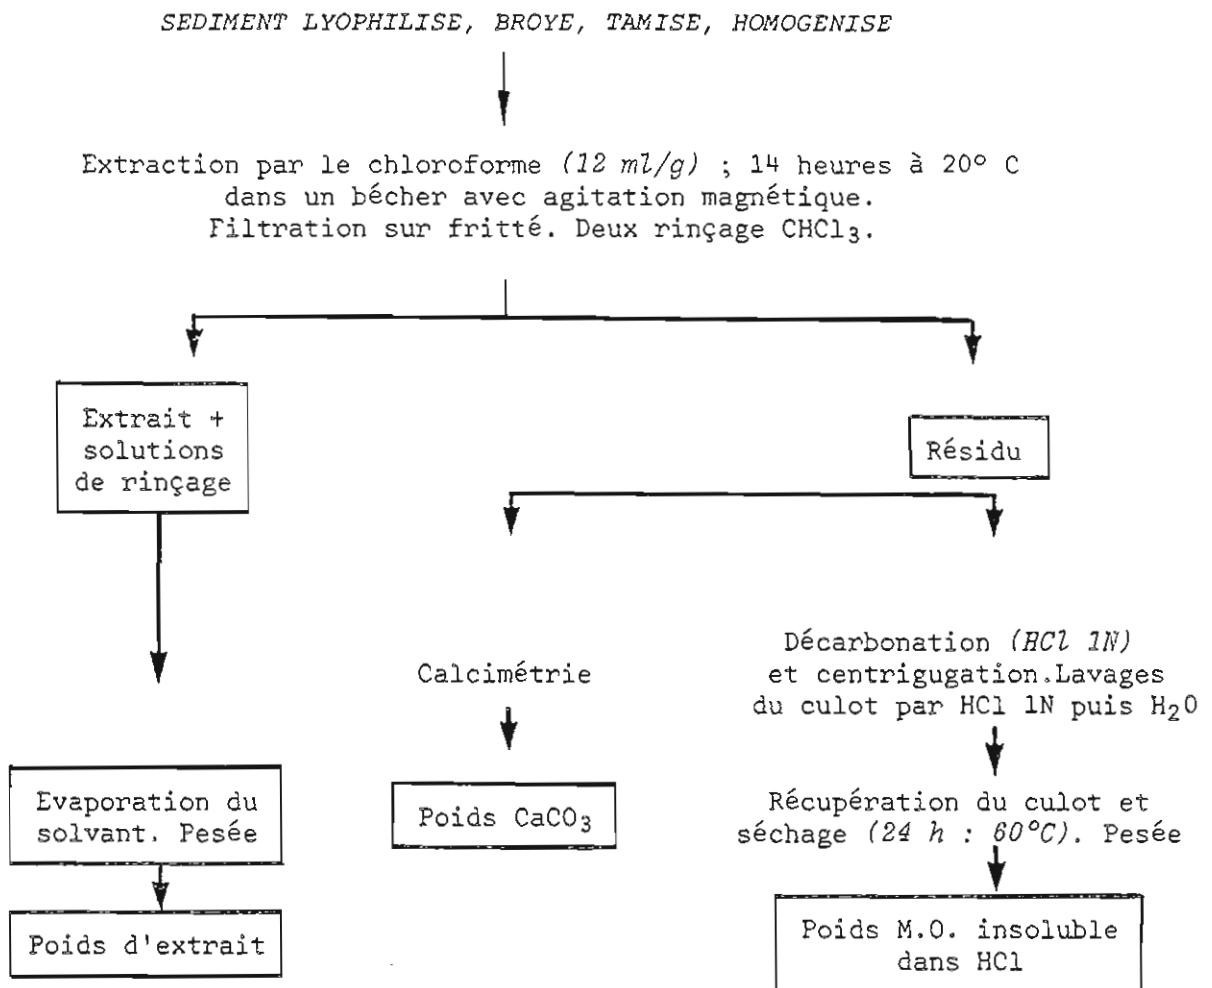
SEDIMENT LYOPHILISE, BROYE, TAMISE, HOMOGENISE

Extraction par le chloroforme (12 ml/g) ; 14 heures à 20° C dans un bécher avec agitation magnétique. Filtration sur fritté. Deux rinçage $CHCl_3$.

Extrait + solutions de rinçage

Résidu

Calcimétrie

Décarbonation (HCl 1N) et centrigugation.Lavages du culot par HCl 1N puis $H_2O$

Evaporation du solvant. Pesée

Poids $CaCO_3$

Récupération du culot et séchage (24 h : 60°C). Pesée

Poids d'extrait

Poids M.O. insoluble dans HCl